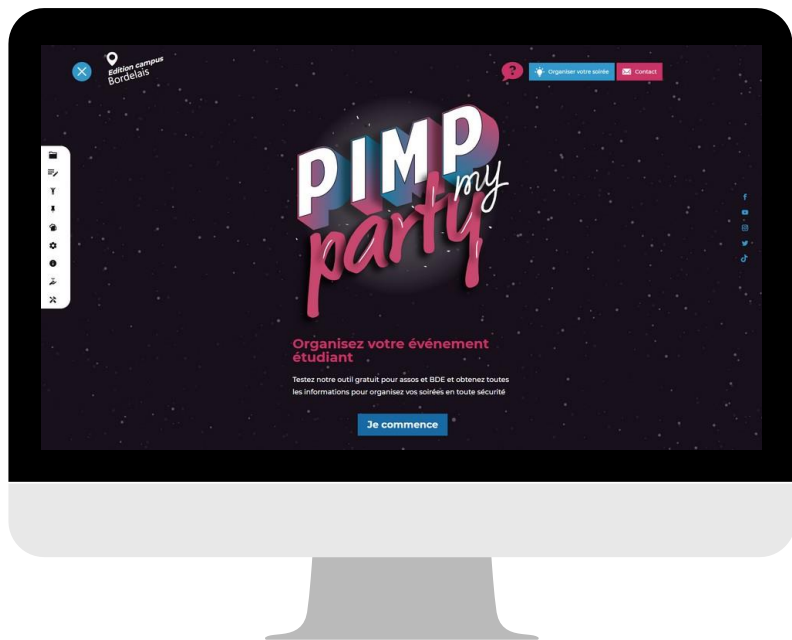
Edition campus
Bordelais

Organiser votre soirée
Contact

PIMP my party

Organisez votre événement étudiant

Testez notre outil gratuit pour assos et BDE et obtenez toutes les informations pour organisez vos soirées en toute sécurité

Je commence